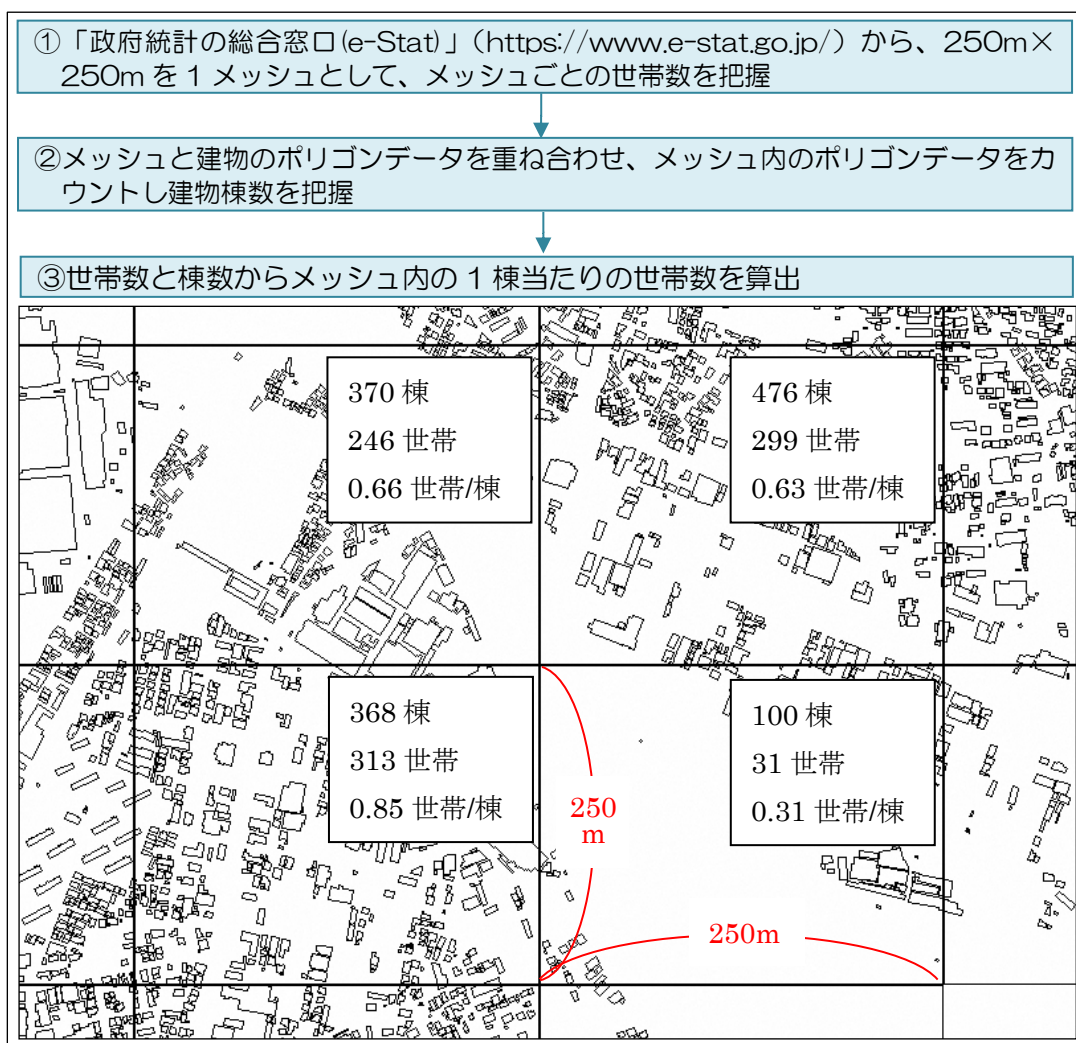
①「政府統計の総合窓口(e-Stat)」(https://www.e-stat.go.jp/)から、250m×250m を 1 メッシュとして、メッシュごとの世帯数を把握

②メッシュと建物のポリゴンデータを重ね合わせ、メッシュ内のポリゴンデータをカウントし建物棟数を把握

③世帯数と棟数からメッシュ内の 1 棟当たりの世帯数を算出

370 棟
246 世帯
0.66 世帯/棟

476 棟
299 世帯
0.63 世帯/棟

368 棟
313 世帯
0.85 世帯/棟

100 棟
31 世帯
0.31 世帯/棟

250 m

250m